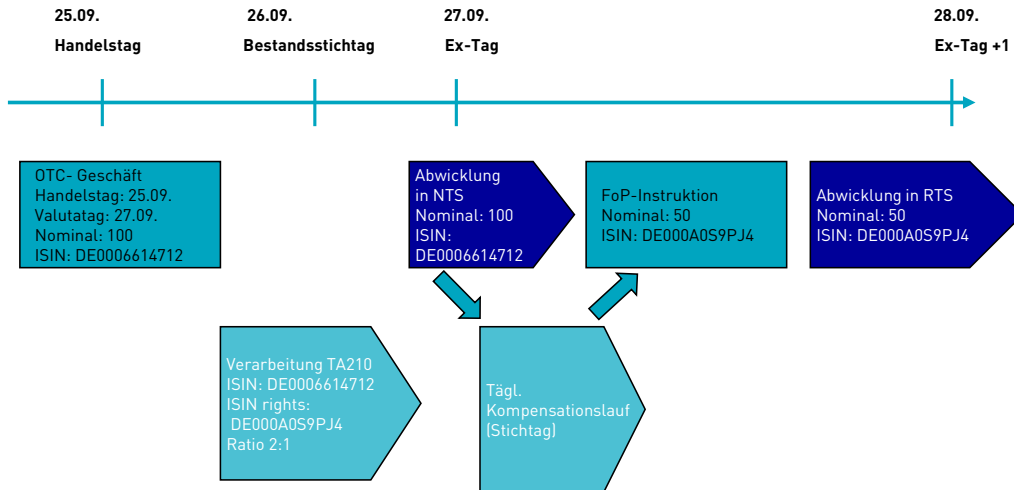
25.09.
Handelstag

26.09.
Bestandsstichtag

27.09.
Ex-Tag

28.09.
Ex-Tag +1

OTC- Geschäft
Handelstag: 25.09.
Valutatag: 27.09.
Nominal: 100
ISIN: DE0006614712

Abwicklung in NTS
Nominal: 100
ISIN: DE0006614712

FoP-Instruktion
Nominal: 50
ISIN: DE000A0S9PJ4

Abwicklung in RTS
Nominal: 50
ISIN: DE000A0S9PJ4

Verarbeitung TA210
ISIN: DE0006614712
ISIN rights:
DE000A0S9PJ4
Ratio 2:1

Tägl.
Kompensationslauf
(Stichtag)